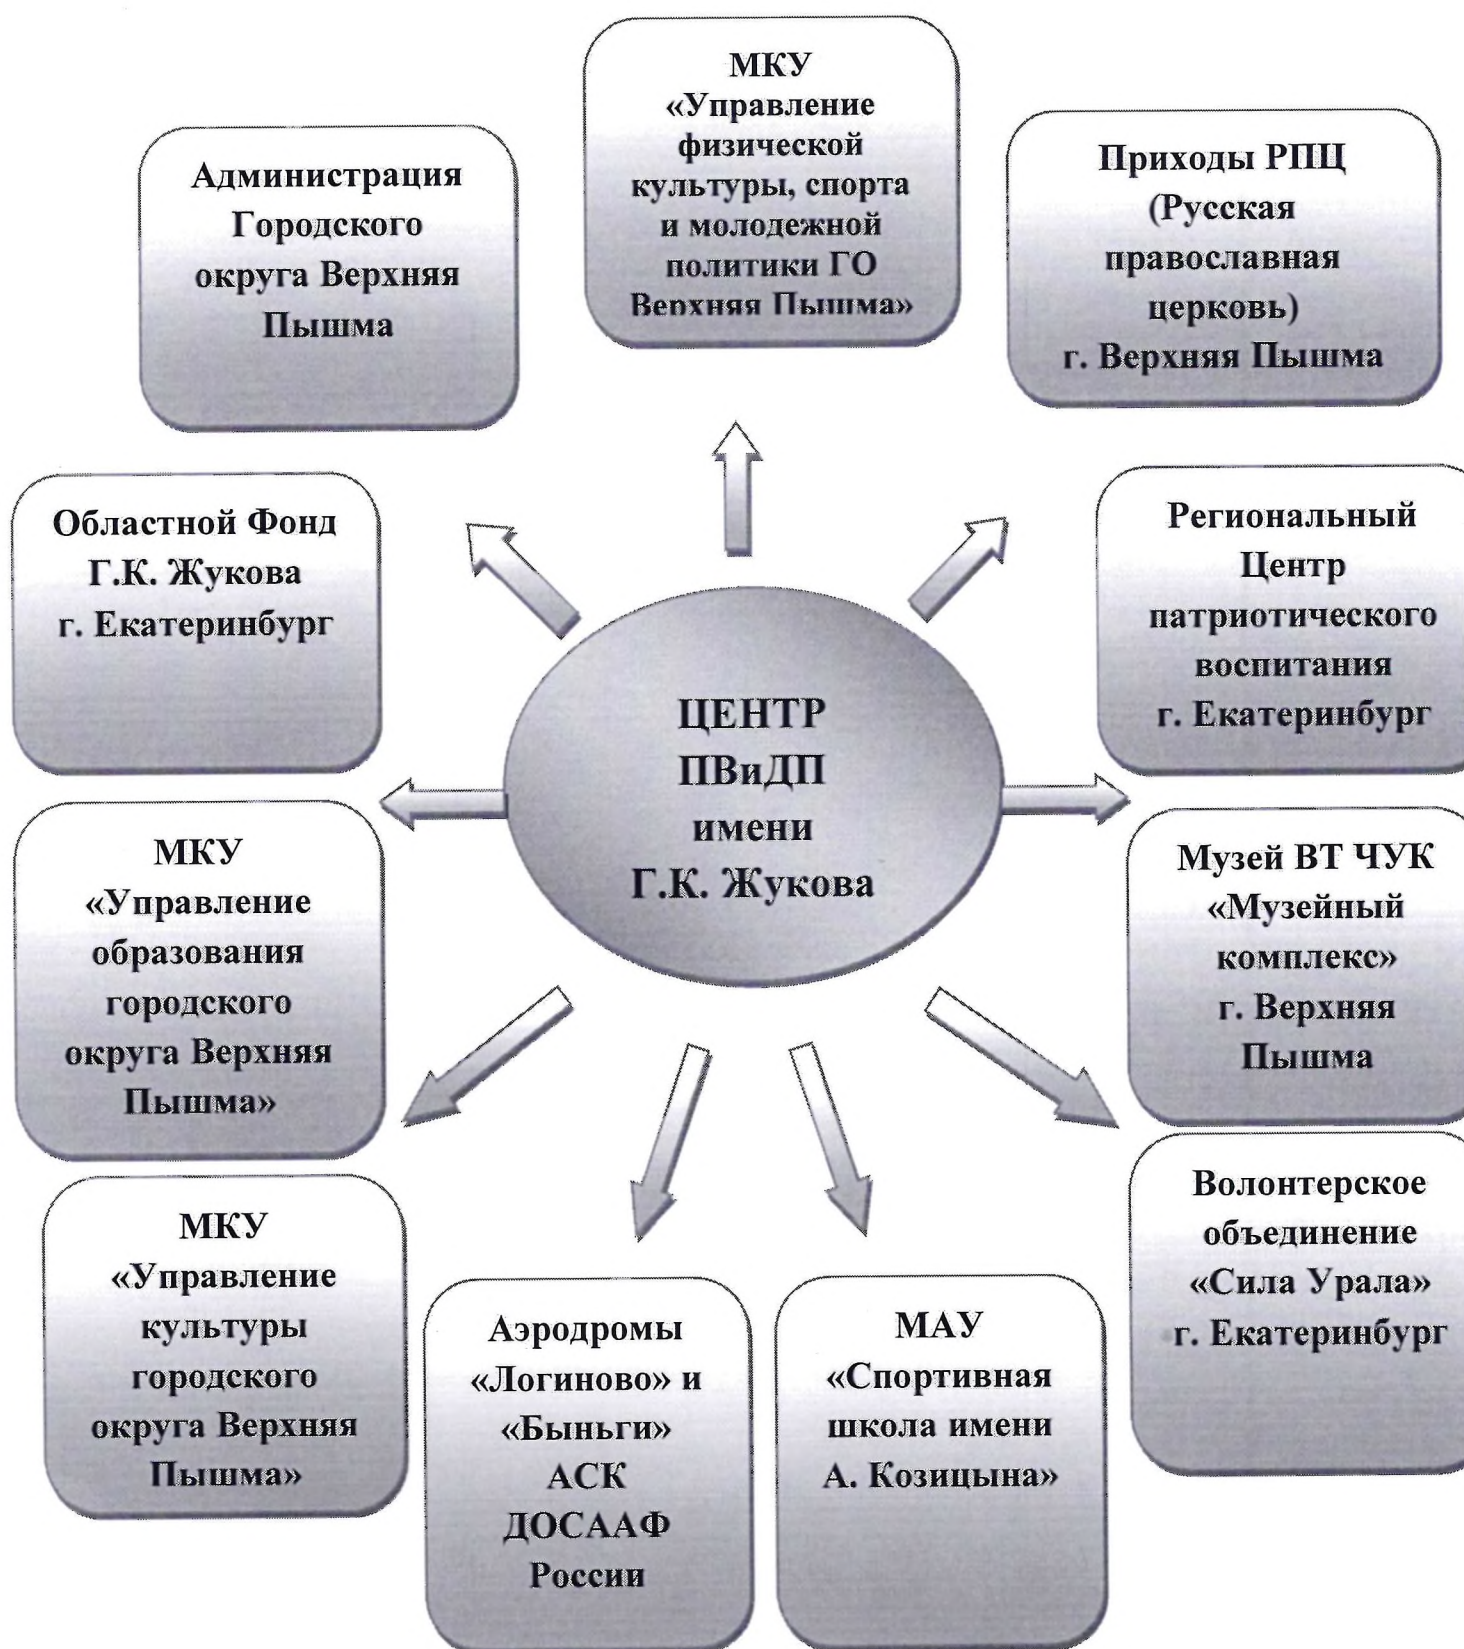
МКУ «Управление физической культуры, спорта и молодежной политики ГО Верхняя Пышма»

Администрация Городского округа Верхняя Пышма

Приходы РПЦ (Русская православная церковь) г. Верхняя Пышма

Областной Фонд Г.К. Жукова г. Екатеринбург

Региональный Центр патриотического воспитания г. Екатеринбург

ЦЕНТР ПВиДП имени Г.К. Жукова

МКУ «Управление образования городского округа Верхняя Пышма»

Музей ВТ ЧУК «Музейный комплекс» г. Верхняя Пышма

Волонтерское объединение «Сила Урала» г. Екатеринбург

МКУ «Управление культуры городского округа Верхняя Пышма»

Аэродромы «Логиново» и «Быньги» АСК ДОСААФ России

МАУ «Спортивная школа имени А. Козицына»